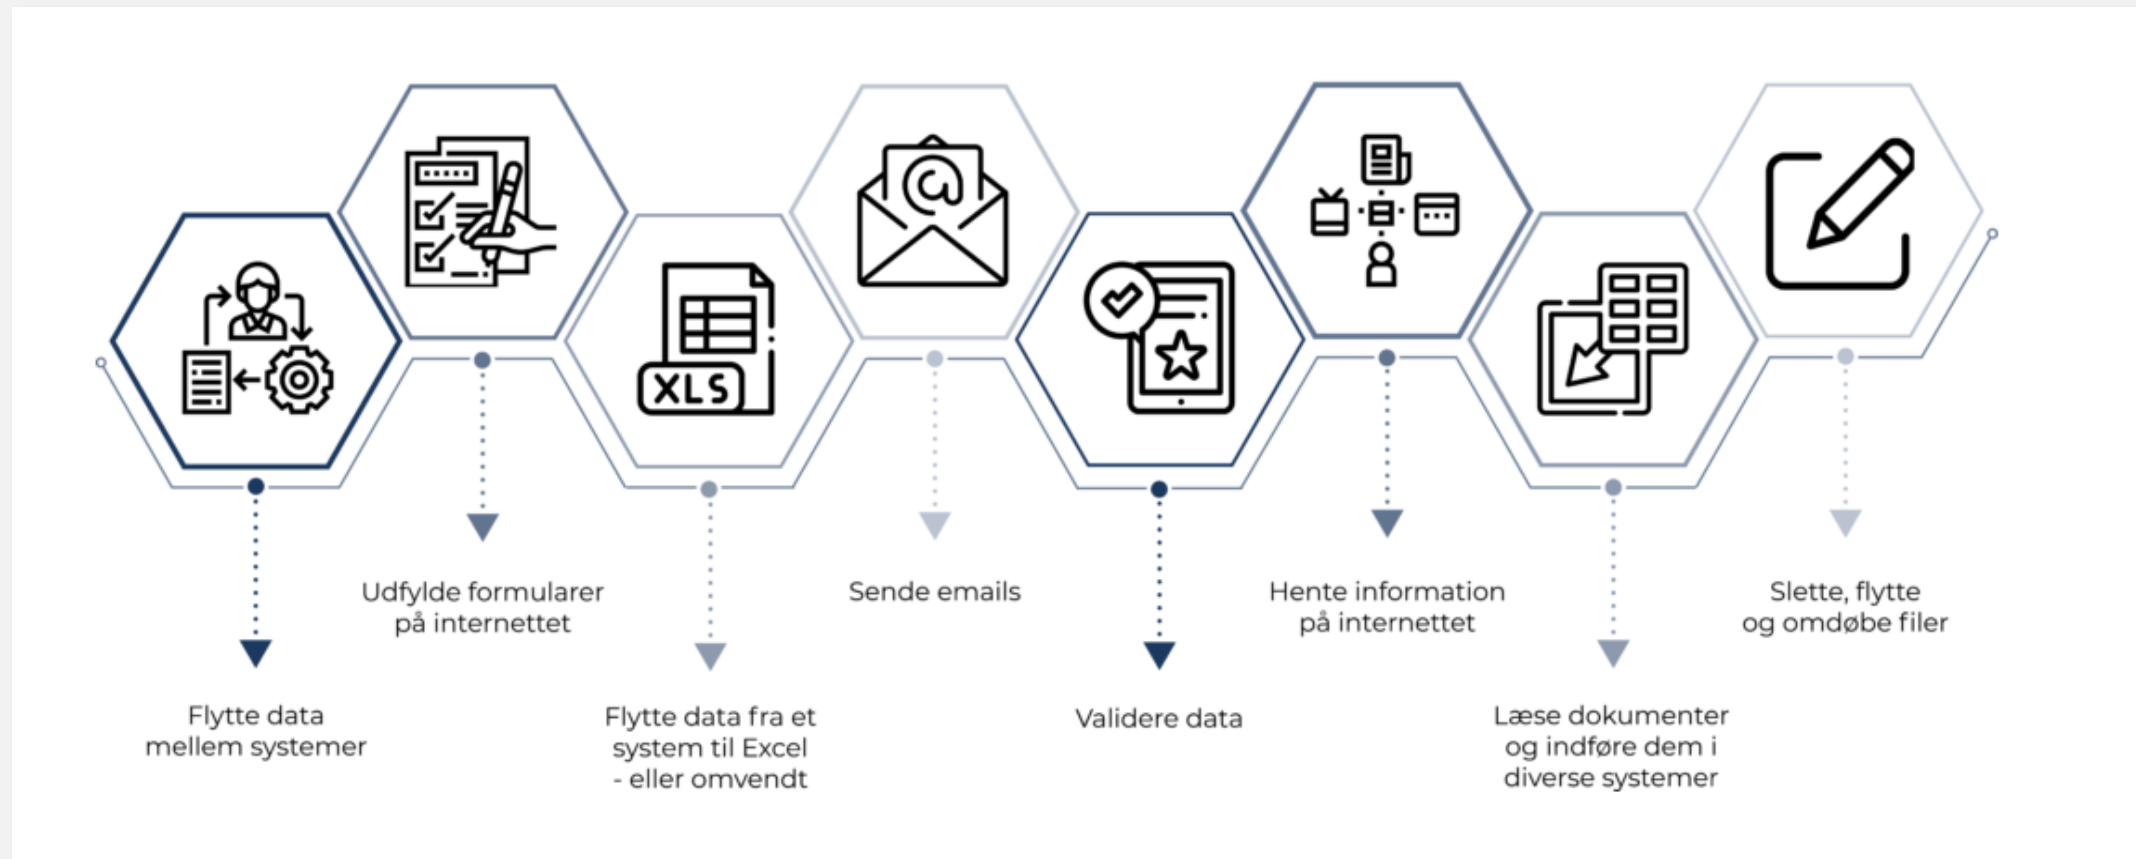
XLS

Udfylde formularer på internettet

Sende emails

Hente information på internettet

Slette, flytte og omdøbe filer

Flytte data mellem systemer

Flytte data fra et system til Excel - eller omvendt

Validere data

Læse dokumenter og indføre dem i diverse systemer